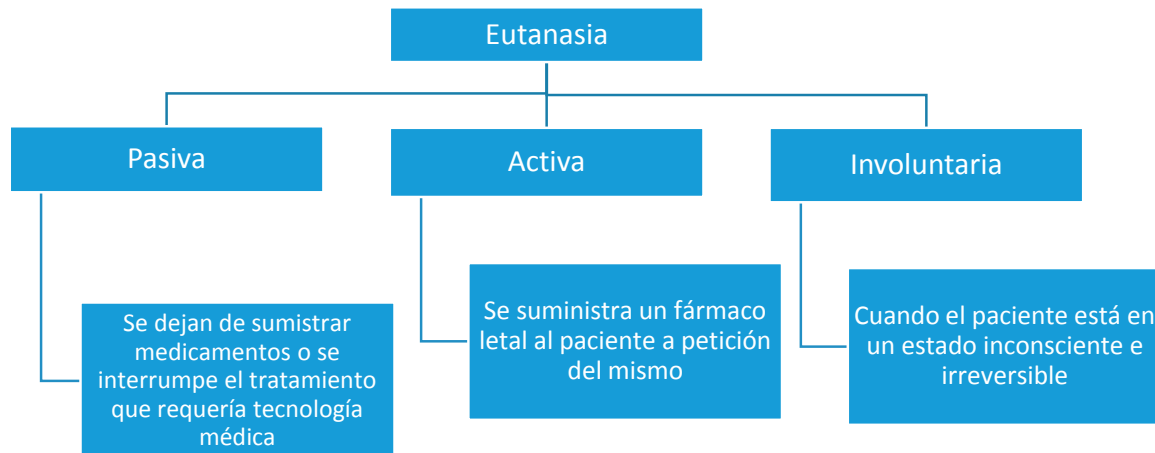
Eutanasia

Pasiva

Se dejan de sumistrar medicamentos o se interrumpe el tratamiento que requería tecnología médica

Activa

Se suministra un fármaco letal al paciente a petición del mismo

Involuntaria

Cuando el paciente está en un estado inconsciente e irreversible